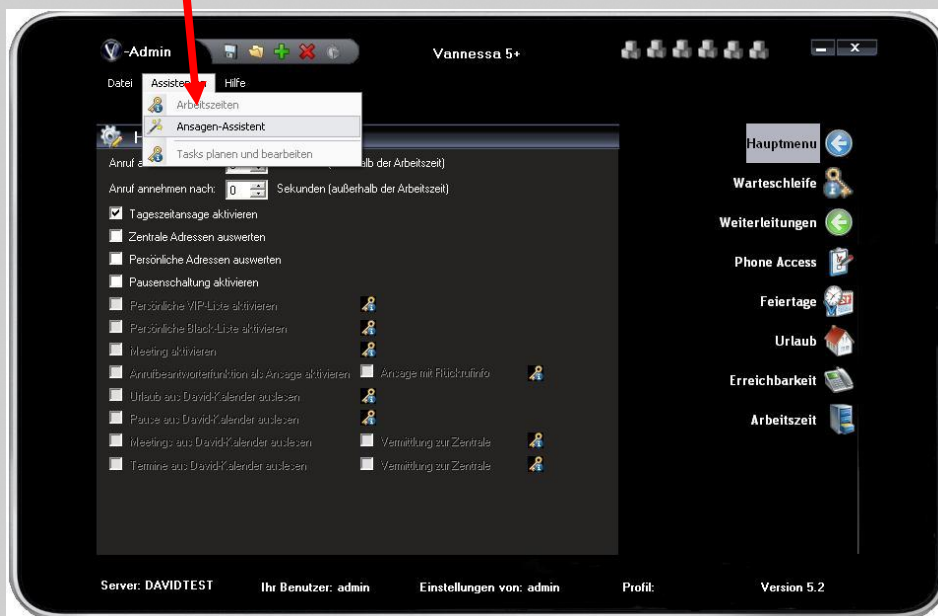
V-Admin

Vannessa 5+

Datei Assisten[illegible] Hilfe

Arbeitszeiten

Ansagen-Assistent

Tasks planen und bearbeiten

H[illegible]

Anruf a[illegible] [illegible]alb der Arbeitszeit)

Anruf annehmen nach: 0 Sekunden (außerhalb der Arbeitszeit)

Tageszeitansage aktivieren

Zentrale Adressen auswerten

Persönliche Adressen auswerten

Pausenschaltung aktivieren

Persönliche VIP-Liste aktivieren

Persönliche Black-Liste aktivieren

Meeting aktivieren

Anrufbeantworterfunktion als Ansage aktivieren

Ansage mit Rückrufinfo

Urlaub aus David-Kalender auslesen

Pause aus David-Kalender auslesen

Meetings aus David-Kalender auslesen

Vermittlung zur Zentrale

Termine aus David-Kalender auslesen

Vermittlung zur Zentrale

Hauptmenu

Warteschleife

Weiterleitungen

Phone Access

Feiertage

Urlaub

Erreichbarkeit

Arbeitszeit

Server: DAVIDTEST

Ihr Benutzer: admin

Einstellungen von: admin

Profil:

Version 5.2